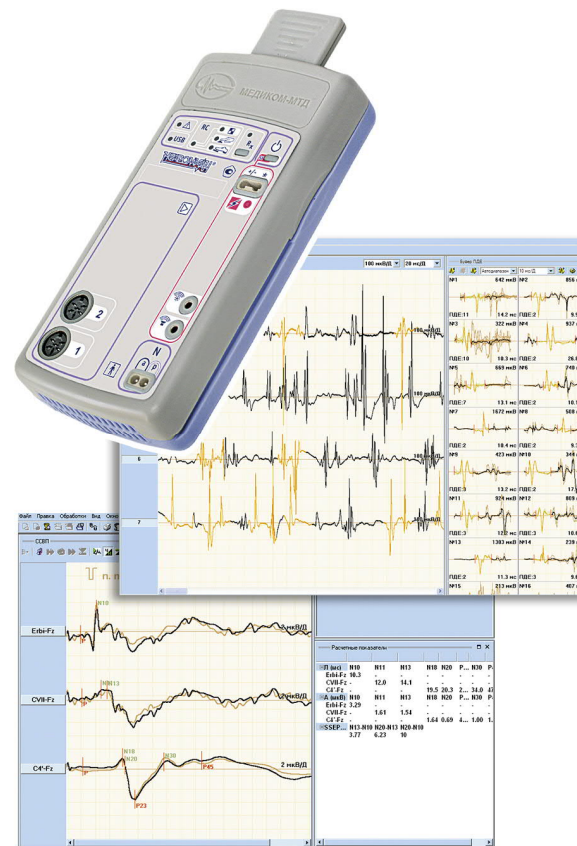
МЕДИКОМ-МТД

USB

N

2

1

100 мкВ/Д | 20 мс/Д

Буфер ПДЕ

№1 642 мкВ | №2 856

ПДЕ:11 14.2 мс | ПДЕ:2

№3 322 мкВ | №4 937

ПДЕ:10 10.3 мс | ПДЕ:2

№5 569 мкВ | №6 748

ПДЕ:7 13.1 мс | ПДЕ:2

№7 1672 мкВ | №8 508

ПДЕ:2 18.4 мс | ПДЕ:2

№9 423 мкВ | №10 548

ПДЕ:3 13.2 мс | ПДЕ:17

№11 924 мкВ | №12 869

ПДЕ:2 10.8 мс | ПДЕ:3

№13 1303 мкВ | №14 518

ПДЕ:2 11.3 мс | ПДЕ:3

№15 213 мкВ | №16 407

100 мкВ/Д

6

7

Файл Правка Обработка Вид Окно

ССВП

Erbi-Fz

CVII-Fz

C4'-Fz

N10

N13

N18

N20

N30

P23

P45

2 мкВ/Д

Расчетные показатели

| Л (мс) | N10 | N11 | N13 | N18 | N20 | P... | N30 | P... |
|---|---|---|---|---|---|---|---|---|
| Erbi-Fz | 10.3 | - | - | | | | | |
| CVII-Fz | - | 12.0 | 14.1 | | | | | |
| C4'-Fz | - | - | - | 19.5 | 20.3 | 2... | 34.0 | 4 |
| А (мкВ) | N10 | N11 | N13 | N18 | N20 | P... | N30 | P... |
| Erbi-Fz | 3.29 | - | - | | | | | |
| CVII-Fz | - | 1.61 | 1.54 | | | | | |
| C4'-Fz | - | - | - | 1.64 | 0.69 | 4... | 1.00 | 1. |
| SSEP... | N13-N10 | N20-N13 | N20-N10 | | | | | |
| | 3.77 | 6.23 | 10 | | | | | |